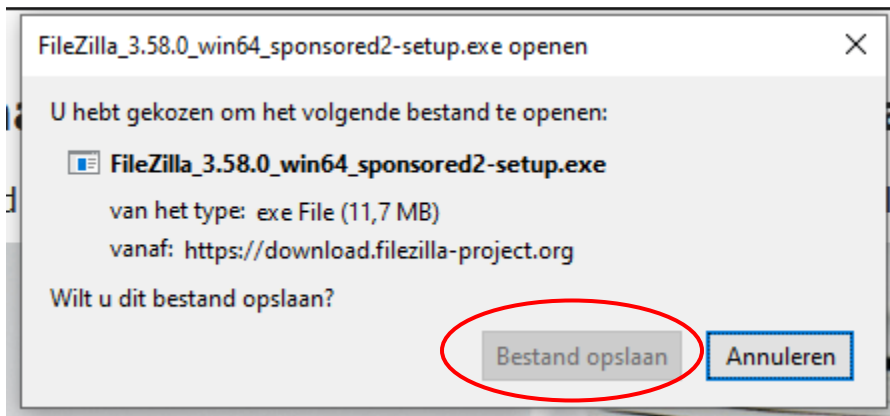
FileZilla_3.58.0_win64_sponsored2-setup.exe openen

×

U hebt gekozen om het volgende bestand te openen:

FileZilla_3.58.0_win64_sponsored2-setup.exe

van het type: exe File (11,7 MB)

vanaf: https://download.filezilla-project.org

Wilt u dit bestand opslaan?

Bestand opslaan

Annuleren